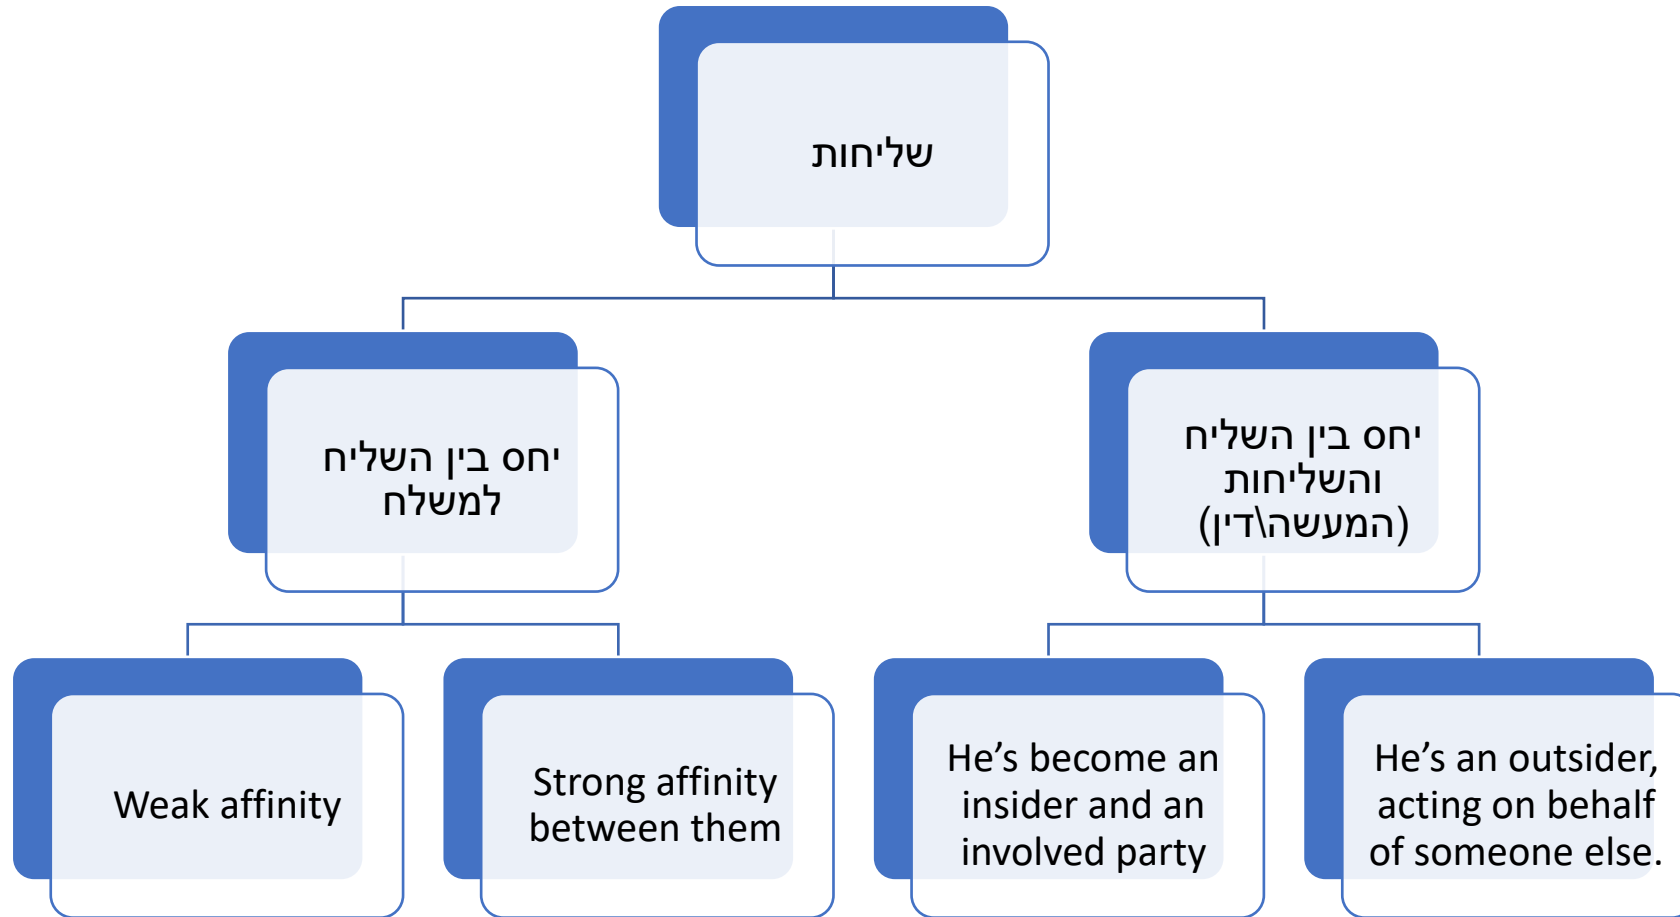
שליחות

יחס בין השליח למשלח

יחס בין השליח והשליחות (המעשה\דין)

Weak affinity

Strong affinity between them

He’s become an insider and an involved party

He’s an outsider, acting on behalf of someone else.